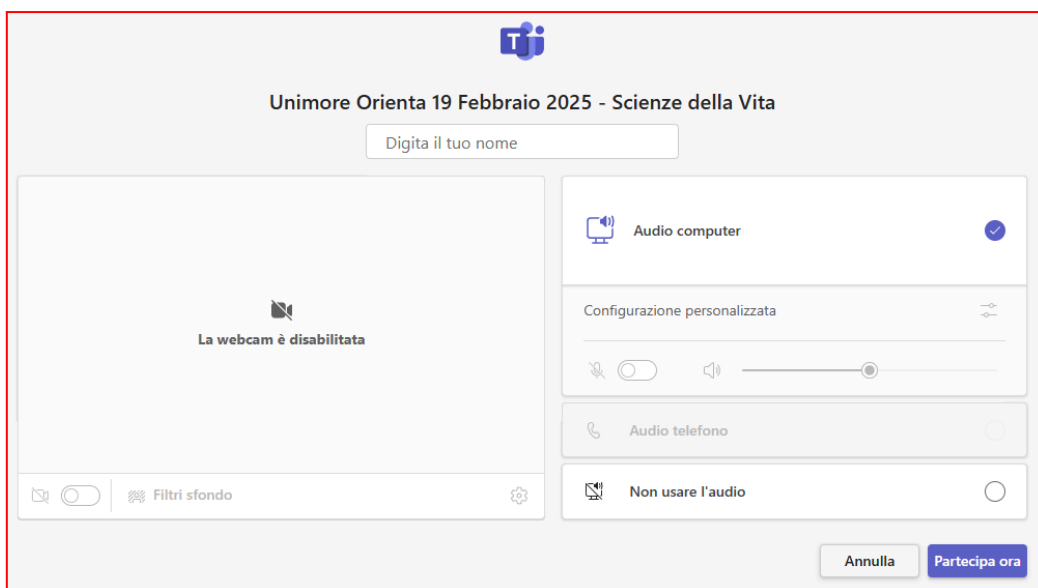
Unimore Orienta 19 Febbraio 2025 - Scienze della Vita

Digita il tuo nome

La webcam è disabilitata

Filtri sfondo

Audio computer

Configurazione personalizzata

Audio telefono

Non usare l'audio

Annulla

Partecipa ora